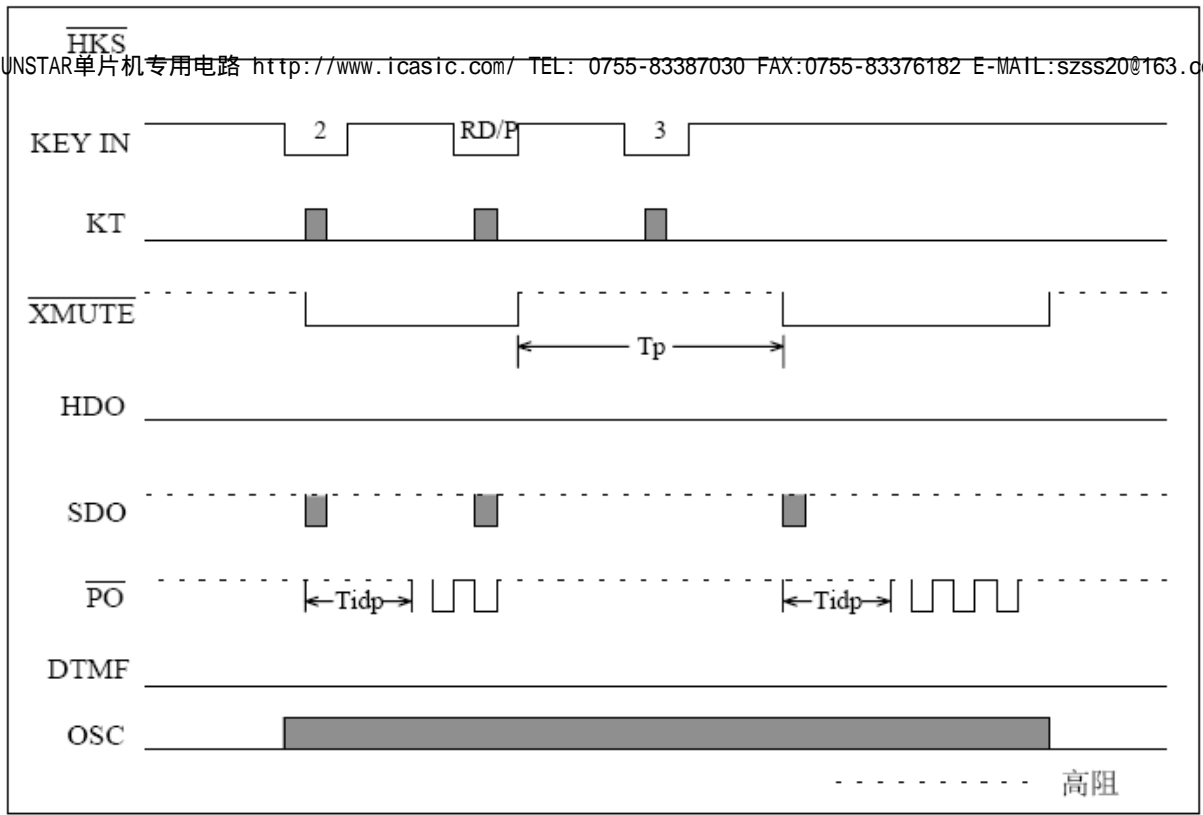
$\overline{HKS}$

UNSTAR单片机专用电路 http://www.icasic.com/ TEL: 0755-83387030 FAX:0755-83376182 E-MAIL:szss20@163.c

KEY IN

2

RD/P

3

KT

$\overline{XMUTE}$

Tp

HDO

SDO

$\overline{PO}$

Tidp

Tidp

DTMF

OSC

高阻